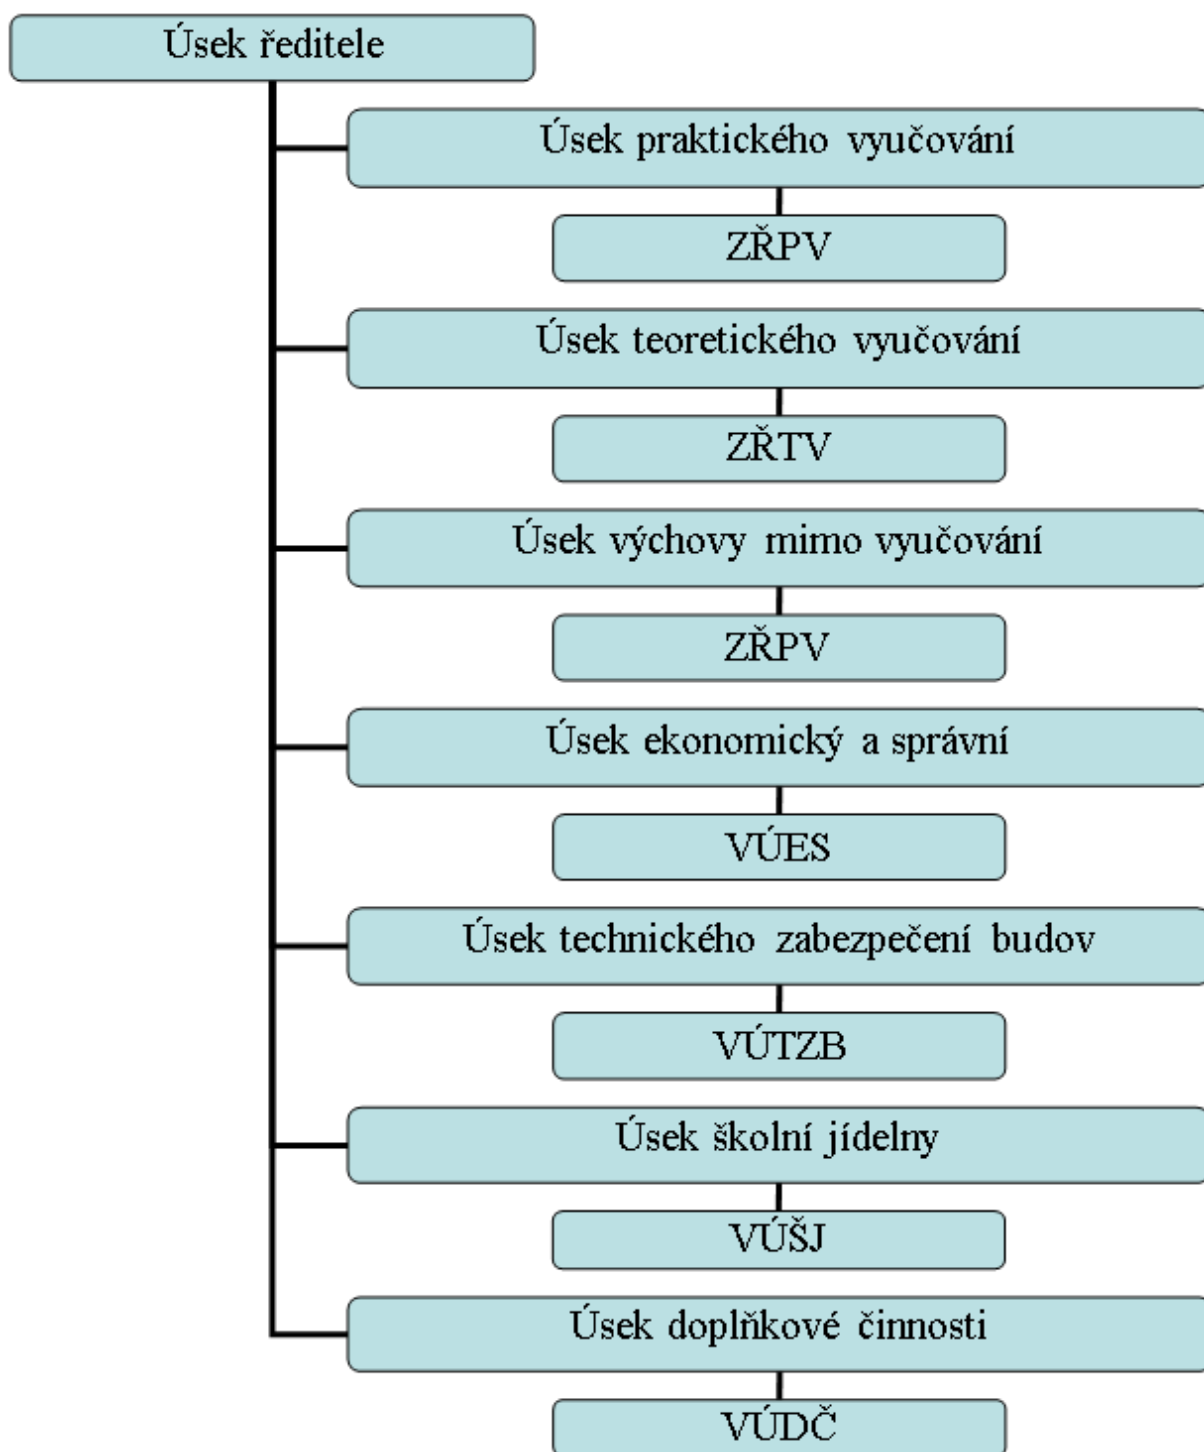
Úsek ředitele

Úsek praktického vyučování

ZŘPV

Úsek teoretického vyučování

ZŘTV

Úsek výchovy mimo vyučování

ZŘPV

Úsek ekonomický a správní

VÚES

Úsek technického zabezpečení budov

VÚTZB

Úsek školní jídelny

VÚŠJ

Úsek doplňkové činnosti

VÚDČ